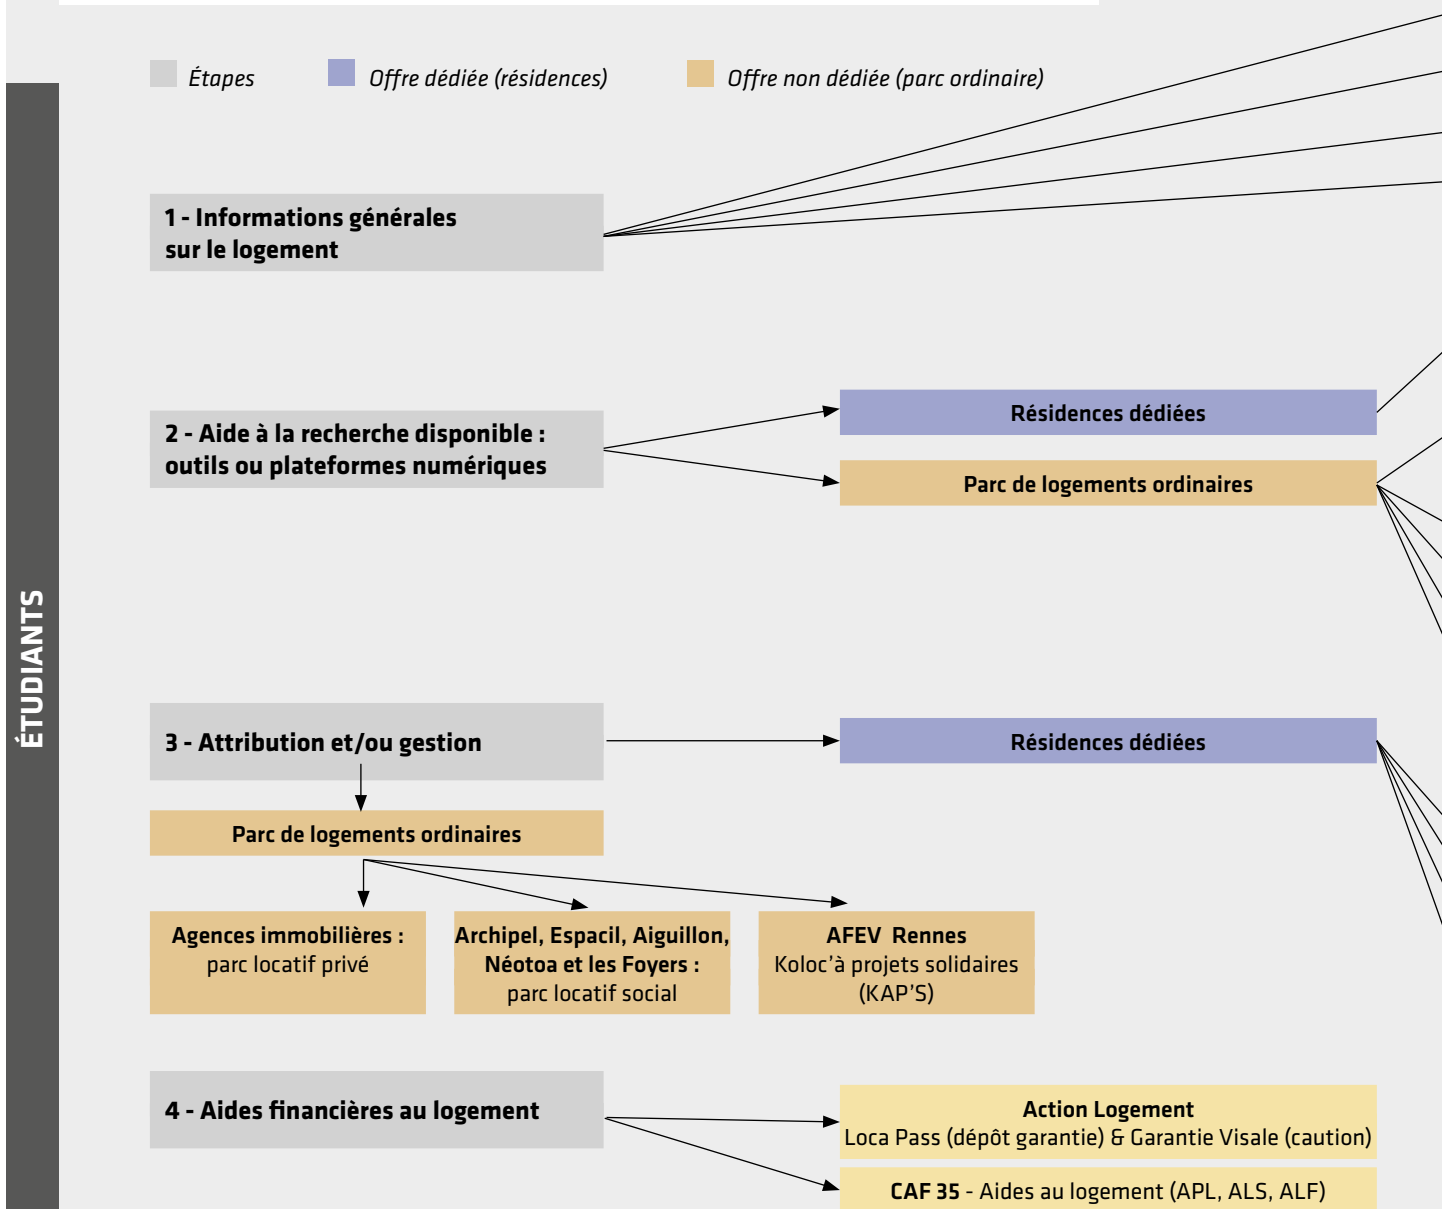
Étapes

Offre dédiée (résidences)

Offre non dédiée (parc ordinaire)

ÉTUDIANTS

1 - Informations générales sur le logement

2 - Aide à la recherche disponible : outils ou plateformes numériques

Résidences dédiées

Parc de logements ordinaires

3 - Attribution et/ou gestion

Résidences dédiées

Parc de logements ordinaires

Agences immobilières : parc locatif privé

Archipel, Espacil, Aiguillon, Néotoa et les Foyers : parc locatif social

AFEV Rennes Koloc'à projets solidaires (KAP'S)

4 - Aides financières au logement

Action Logement
Loca Pass (dépôt garantie) & Garantie Visale (caution)

CAF 35 - Aides au logement (APL, ALS, ALF)